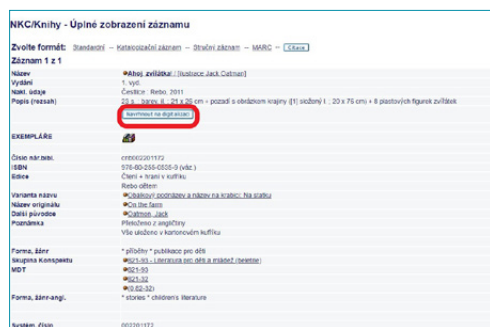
NKC/Knihy - Úplné zobrazení záznamu

Zvolte formát: Standardní -- Katalogizační záznam -- Stručný záznam -- MARC -- Citace

Záznam 1 z 1

| | |
|---|---|
| Název | Ahoj, zvířátka! / [ilustrace Jack Cattman] |
| Vydání | 1. vyd. |
| Nakl. údaje | Čestlice : Rebo, 2011 |
| Popis (rozsah) | 23 s. : barev. il. ; 21 x 26 cm + pozadí s obrázkem krajiny ([1] složený l. ; 20 x 75 cm) + 8 plastových figurek zvířátek |
| | Navrhnout na digitalizaci |
| EXEMPLÁŘE | |
| Číslo nár.bibl. | cnb002201172 |
| ISBN | 978-80-255-0335-3 (váz.) |
| Edice | Čtení + hraní v kufříku |
| | Rebo dětem |
| Varianta názvu | Obálkový podnázev a název na krabici: Na statku |
| Název originálu | On the farm |
| Další původce | Catmon, Jack |
| Poznámka | Přeloženo z angličtiny |
| | Vše uloženo v kartonovém kufříku |
| Forma, žánr | * příběhy * publikace pro děti |
| Skupina Konspektu | 821-93 - Literatura pro děti a mládež (beletrie) |
| MDT | 821-93 |
| | 821-32 |
| | (0.82-32) |
| Forma, žánr-angl. | * stories * children's literature |
| Systém. číslo | 002201172 |